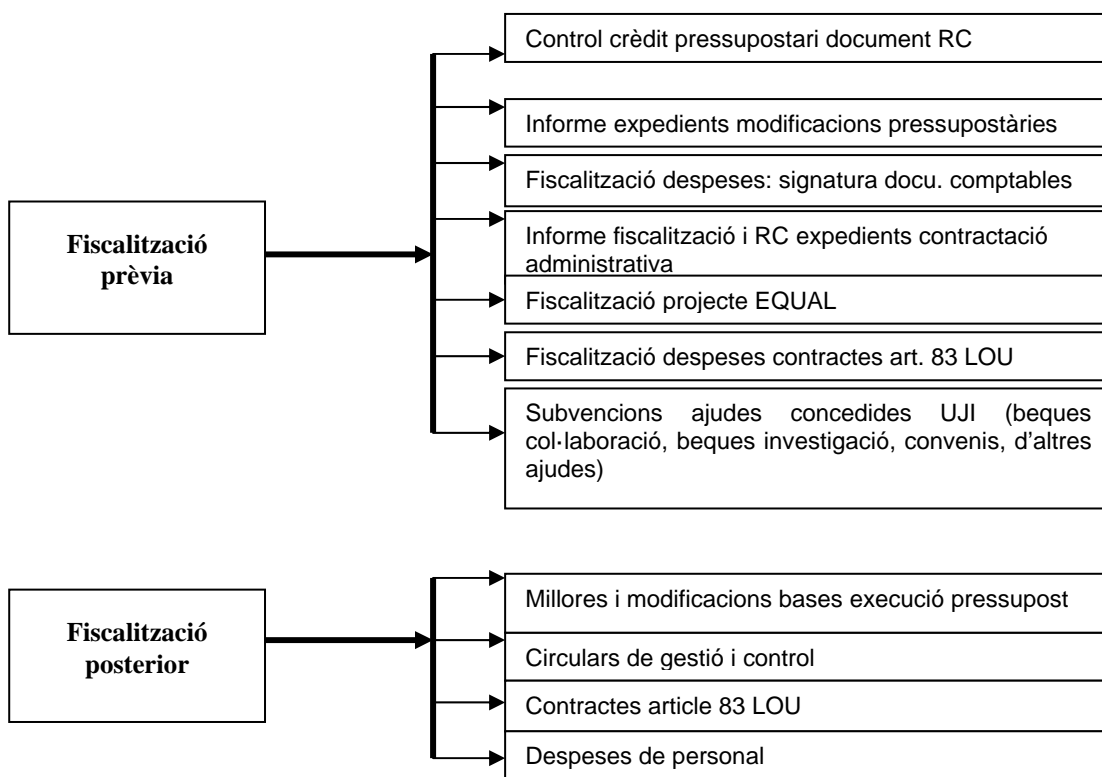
Fiscalització prèvia

Control crèdit pressupostari document RC

Informe expedients modificacions pressupostàries

Fiscalització despeses: signatura docu. comptables

Informe fiscalització i RC expedients contractació administrativa

Fiscalització projecte EQUAL

Fiscalització despeses contractes art. 83 LOU

Subvencions ajudes concedides UJI (beques col·laboració, beques investigació, convenis, d'altres ajudes)

Fiscalització posterior

Millores i modificacions bases execució pressupost

Circulars de gestió i control

Contractes article 83 LOU

Despeses de personal